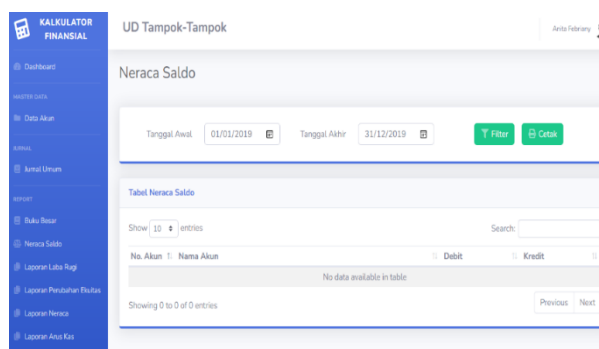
KALKULATOR FINANSIAL

Dashboard

MASTER DATA

Data Akun

JURNAL

Jurnal Umum

REPORT

Buku Besar

Neraca Saldo

Laporan Laba Rugi

Laporan Perubahan Ekuitas

Laporan Neraca

Laporan Arus Kas

UD Tampok-Tampok

Anto Febriany

Neraca Saldo

Tanggal Awal 01/01/2019

Tanggal Akhir 31/12/2019

Filter

Cetak

Tabel Neraca Saldo

Show 10 entries

Search:

| No. Akun | Nama Akun | Debit | Kredit |
|---|---|---|---|
| No data available in table | | | |

Showing 0 to 0 of 0 entries

Previous Next